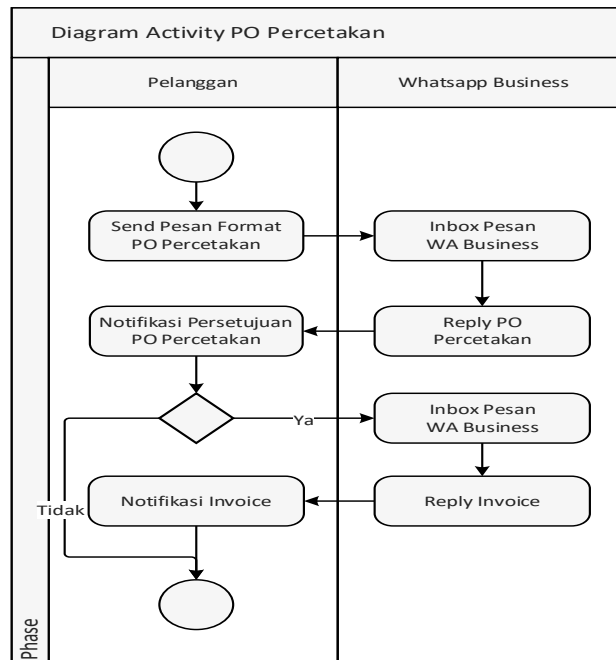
Diagram Activity PO Percetakan

Pelanggan

Whatsapp Business

Send Pesan Format PO Percetakan

Inbox Pesan WA Business

Notifikasi Persetujuan PO Percetakan

Reply PO Percetakan

Ya

Inbox Pesan WA Business

Tidak

Notifikasi Invoice

Reply Invoice

Phase